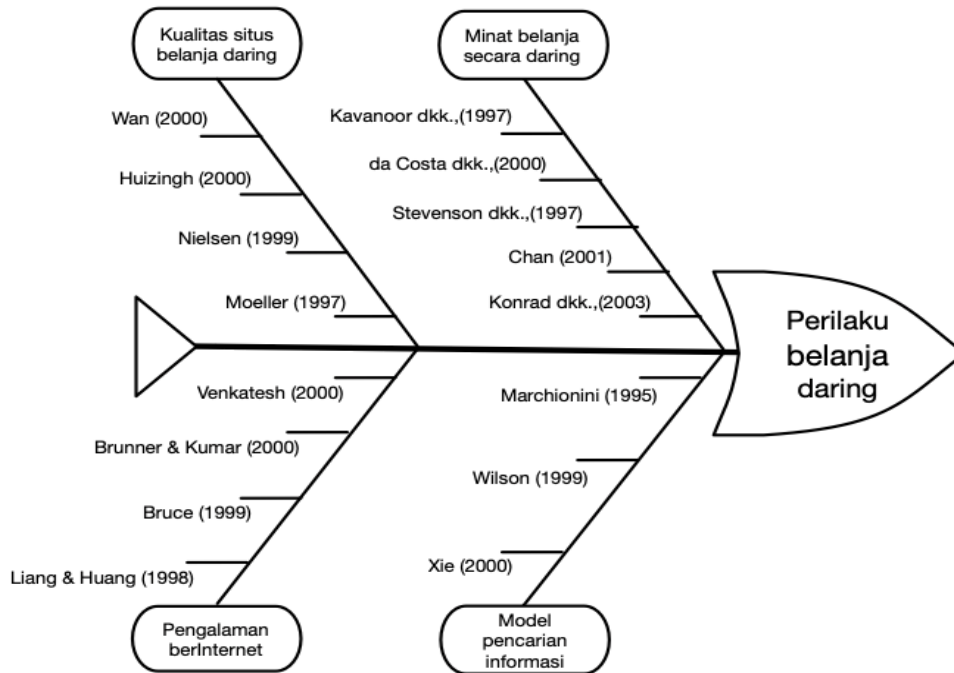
Kualitas situs belanja daring

Wan (2000)

Huizingh (2000)

Nielsen (1999)

Moeller (1997)

Minat belanja secara daring

Kavanoor dkk.,(1997)

da Costa dkk.,(2000)

Stevenson dkk.,(1997)

Chan (2001)

Konrad dkk.,(2003)

Perilaku belanja daring

Venkatesh (2000)

Brunner & Kumar (2000)

Bruce (1999)

Liang & Huang (1998)

Pengalaman berInternet

Marchionini (1995)

Wilson (1999)

Xie (2000)

Model pencarian informasi